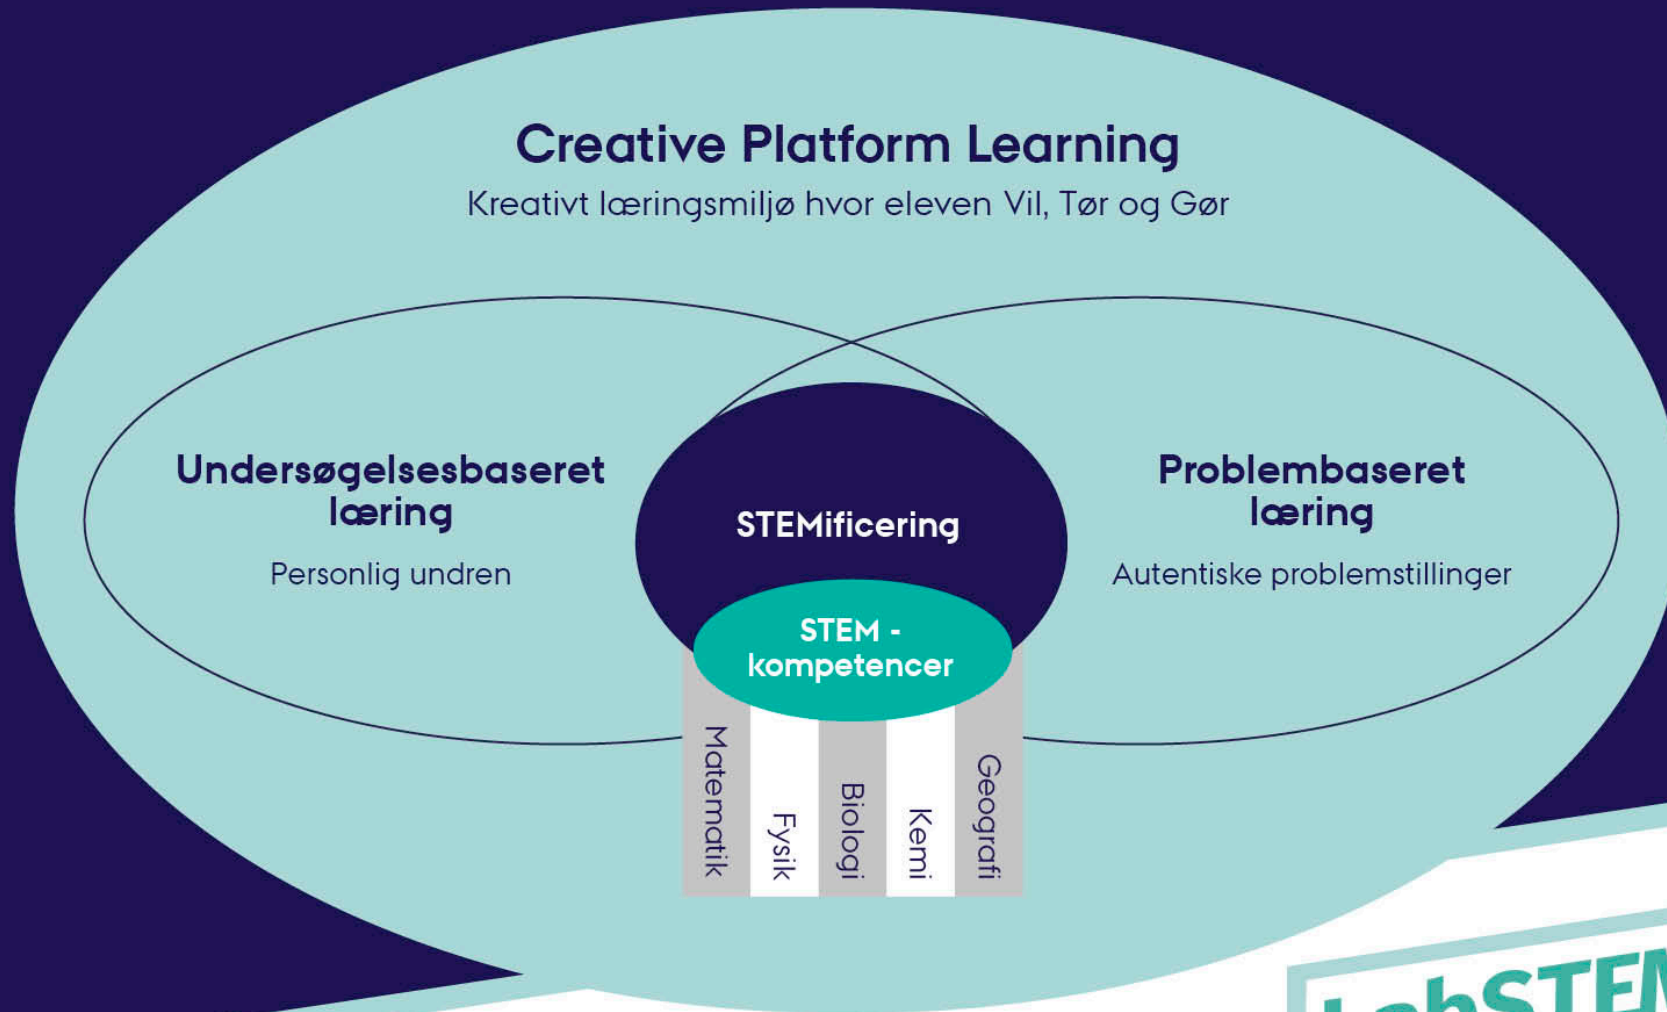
Creative Platform Learning

Kreativt læringsmiljø hvor eleven Vil, Tør og Gør

Undersøgelsesbaseret læring

Personlig undren

STEMificering

STEM - kompetencer

Problembaseret læring

Autentiske problemstillinger

Matematik

Fysik

Biologi

Kemi

Geografi

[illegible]STEM